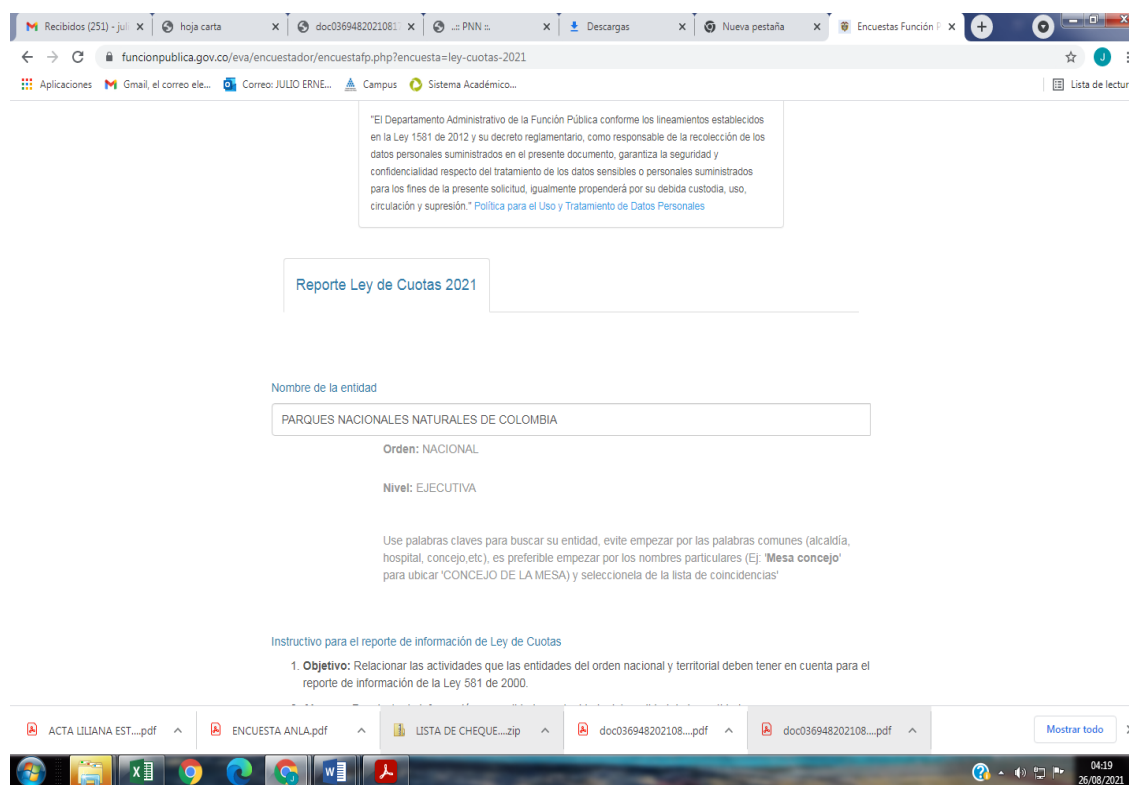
Recibidos (251) - juli × | hoja carta × | doc036948202108 × | .:: PNN ::. × | Descargas × | Nueva pestaña × | Encuestas Función × | +

funcionpublica.gov.co/eva/encuestador/encuestafp.php?encuesta=ley-cuotas-2021

Aplicaciones | Gmail, el correo ele... | Correo: JULIO ERNE... | Campus | Sistema Académico... | Lista de lectura

"El Departamento Administrativo de la Función Pública conforme los lineamientos establecidos en la Ley 1581 de 2012 y su decreto reglamentario, como responsable de la recolección de los datos personales suministrados en el presente documento, garantiza la seguridad y confidencialidad respecto del tratamiento de los datos sensibles o personales suministrados para los fines de la presente solicitud, igualmente propenderá por su debida custodia, uso, circulación y supresión." Política para el Uso y Tratamiento de Datos Personales

Reporte Ley de Cuotas 2021

Nombre de la entidad

PARQUES NACIONALES NATURALES DE COLOMBIA

Orden: NACIONAL

Nivel: EJECUTIVA

Use palabras claves para buscar su entidad, evite empezar por las palabras comunes (alcaldía, hospital, concejo,etc), es preferible empezar por los nombres particulares (Ej: 'Mesa concejo' para ubicar 'CONCEJO DE LA MESA) y seleccionela de la lista de coincidencias'

Instructivo para el reporte de información de Ley de Cuotas

1. Objetivo: Relacionar las actividades que las entidades del orden nacional y territorial deben tener en cuenta para el reporte de información de la Ley 581 de 2000.

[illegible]

ACTA LILIANA EST....pdf | ENCUESTA ANLA.pdf | LISTA DE CHEQUE....zip | doc036948202108....pdf | doc036948202108....pdf | Mostrar todo

04:19
26/08/2021